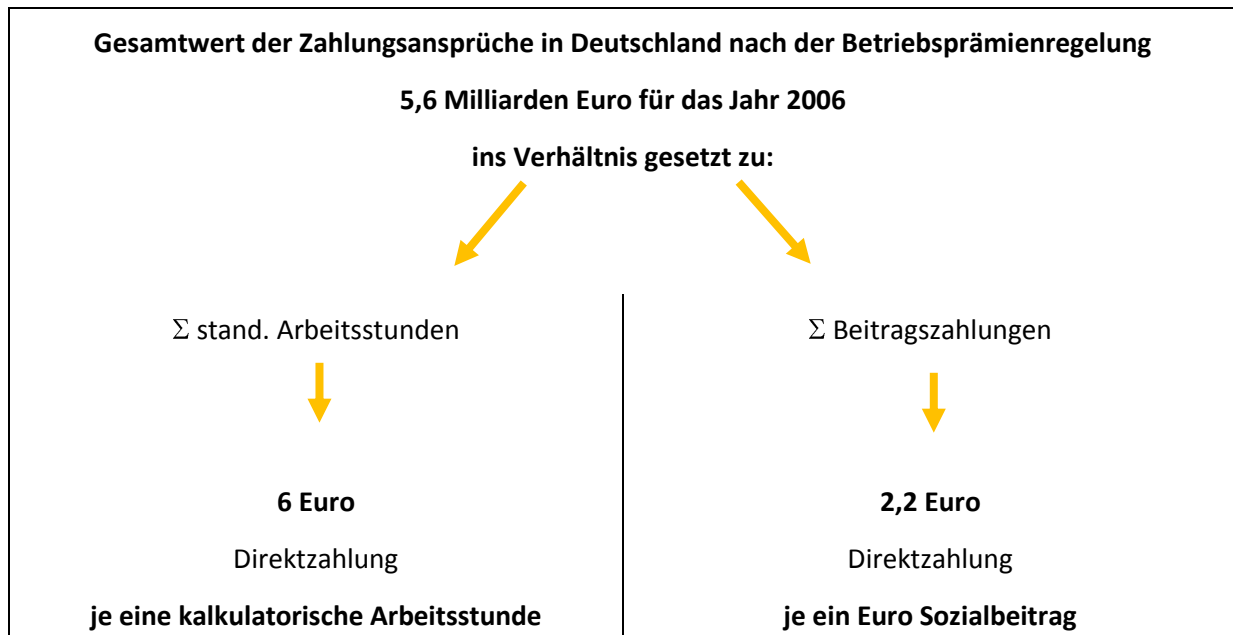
**Gesamtwert der Zahlungsansprüche in Deutschland nach der Betriebsprämienregelung**

**5,6 Milliarden Euro für das Jahr 2006**

**ins Verhältnis gesetzt zu:**

$\Sigma$ stand. Arbeitsstunden

**6 Euro**

Direktzahlung

**je eine kalkulatorische Arbeitsstunde**

$\Sigma$ Beitragszahlungen

**2,2 Euro**

Direktzahlung

**je ein Euro Sozialbeitrag**